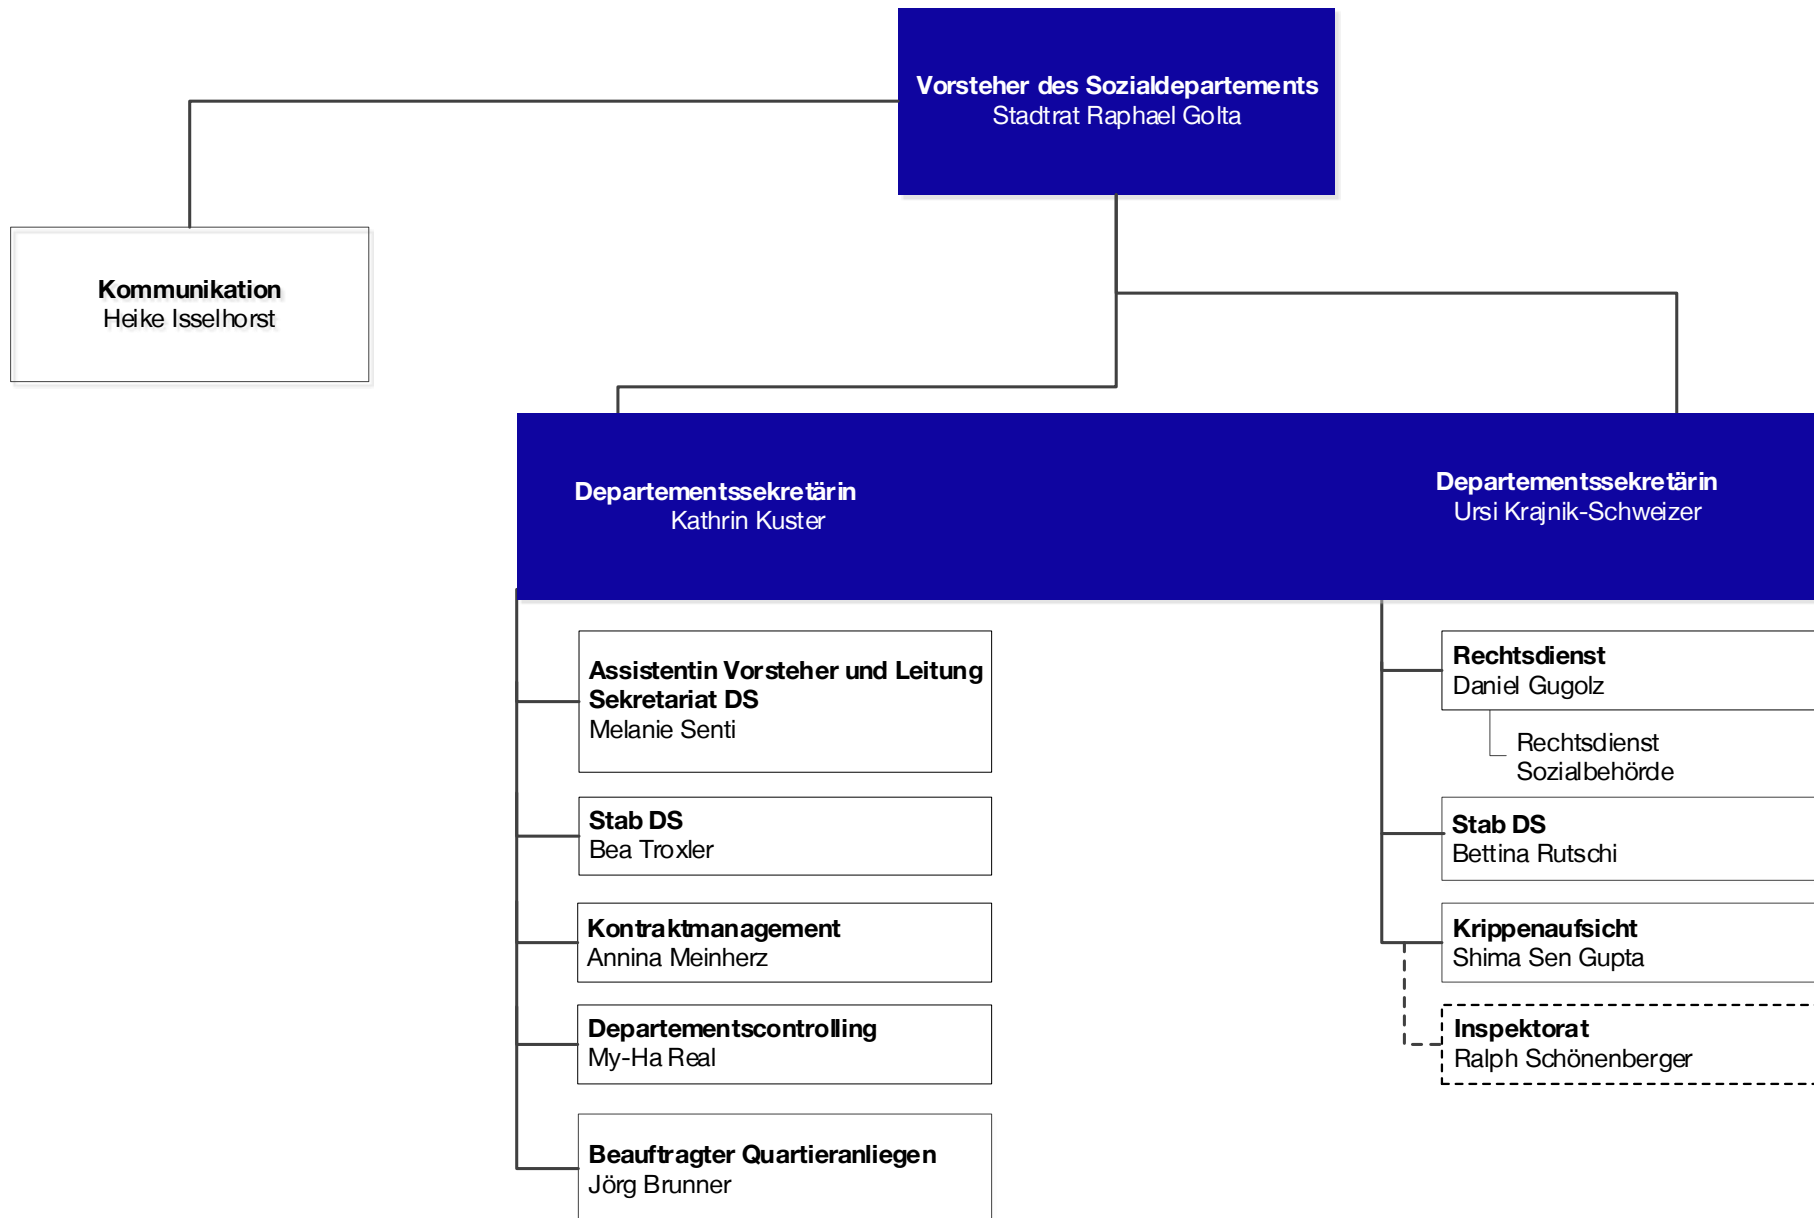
Vorsteher des Sozialdepartements
Stadtrat Raphael Golta

Kommunikation
Heike Isselhorst

Departementssekretärin
Kathrin Kuster

Departementssekretärin
Ursi Krajnik-Schweizer

Assistentin Vorsteher und Leitung Sekretariat DS
Melanie Senti

Stab DS
Bea Troxler

Kontraktmanagement
Annina Meinherz

Departementscontrolling
My-Ha Real

Beauftragter Quartieranliegen
Jörg Brunner

Rechtsdienst
Daniel Gugolz

Rechtsdienst
Sozialbehörde

Stab DS
Bettina Rutschi

Krippenaufsicht
Shima Sen Gupta

Inspektorat
Ralph Schönenberger